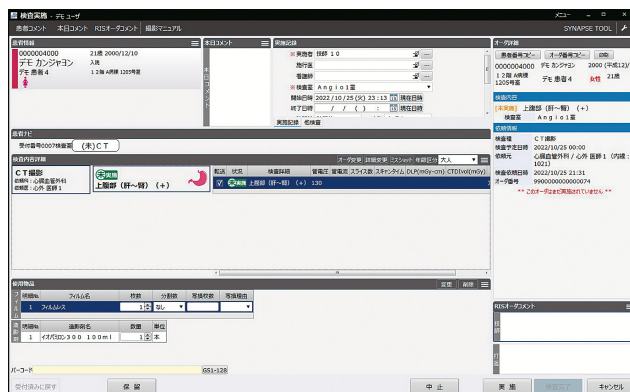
検査実施 - デモ ユーザ

メニュー

患者コメント　本日コメント　RISオーダコメント　撮影マニュアル

SYNAPSE TOOL

患者情報

0000004000　21歳 2000/12/10
デモ カンジャサン　入院
デモ 患者４　１２階 A病棟 1205号室

本日コメント

実施記録

※実施者　技師１０
施行医
看護師
※検査室　Angio1室
開始日時　2022/10/25(火) 23:13　現在日時
終了日時　/ / ( ) :　現在日時

実施記録　他検査

オーダ詳細

患者番号コピー　オーダ番号コピー　(印刷)
0000004000　デモ カンジャサン　2000 (平成12)/
１２階 A病棟 1205号室　デモ 患者４　女性　21歳

検査内容
[未実施] 上腹部（肝～類）（＋）
検査室

依頼情報
検査種　ＣＴ撮影
検査予定日時　2022/10/25 00:00
依頼元　心臓血管外科 / 心外 医師１ (内線：1021)
検査依頼日時　2022/10/25 21:31
オーダ番号　9900000000000074
** このオーダはまだ実施されていません。**

患者ナビ

受付番号0007検査室　(未)ＣＴ

検査内容詳細

オーダ変更　詳細変更　ミスショット　件数別分　大人

ＣＴ撮影
依頼科：心臓血管外科
依頼医：心外 医師１

未実施
上腹部（肝～類）（＋）

| 配送 | 状況 | 検査詳細 | 管電圧 | 管電流 | スライス数 | スキャンタイム | DLP(mGy-cm) | CTDIvol(mGy) |
|---|---|---|---|---|---|---|---|---|
| ☑ | 未実施 | 上腹部（肝～類）（＋） 130 | | | | | | |

使用物品

変更　削除

| | 明細No | フィルム名 | 枚数 | 分割数 | 写損枚数 | 写損理由 |
|---|---|---|---|---|---|---|
| | 1 | フィルムＬＬ | 1 | なし | | |

| | 明細No | 造影剤名 | 数量 | 単位 |
|---|---|---|---|---|
| | 1 | イオパミロン３００ １００ｍｌ | 1 | 本 |

RISオーダコメント

バーコード　　G51-128

受付済みに戻す　保留　中止　実施　検査完了　キャンセル